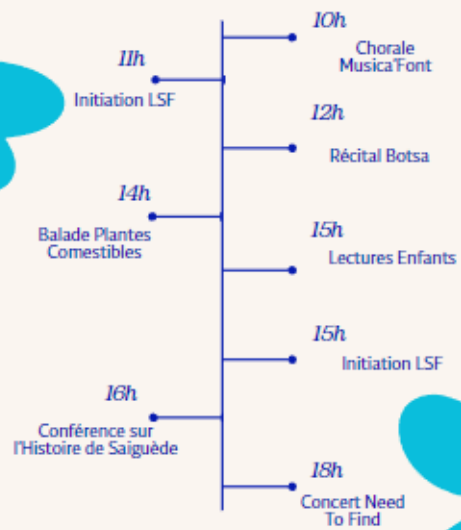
10h
Chorale Musica'Font

11h
Initiation LSF

12h
Récital Botsa

14h
Balade Plantes Comestibles

15h
Lectures Enfants

15h
Initiation LSF

16h
Conférence sur l'Histoire de Saiguède

18h
Concert Need To Find